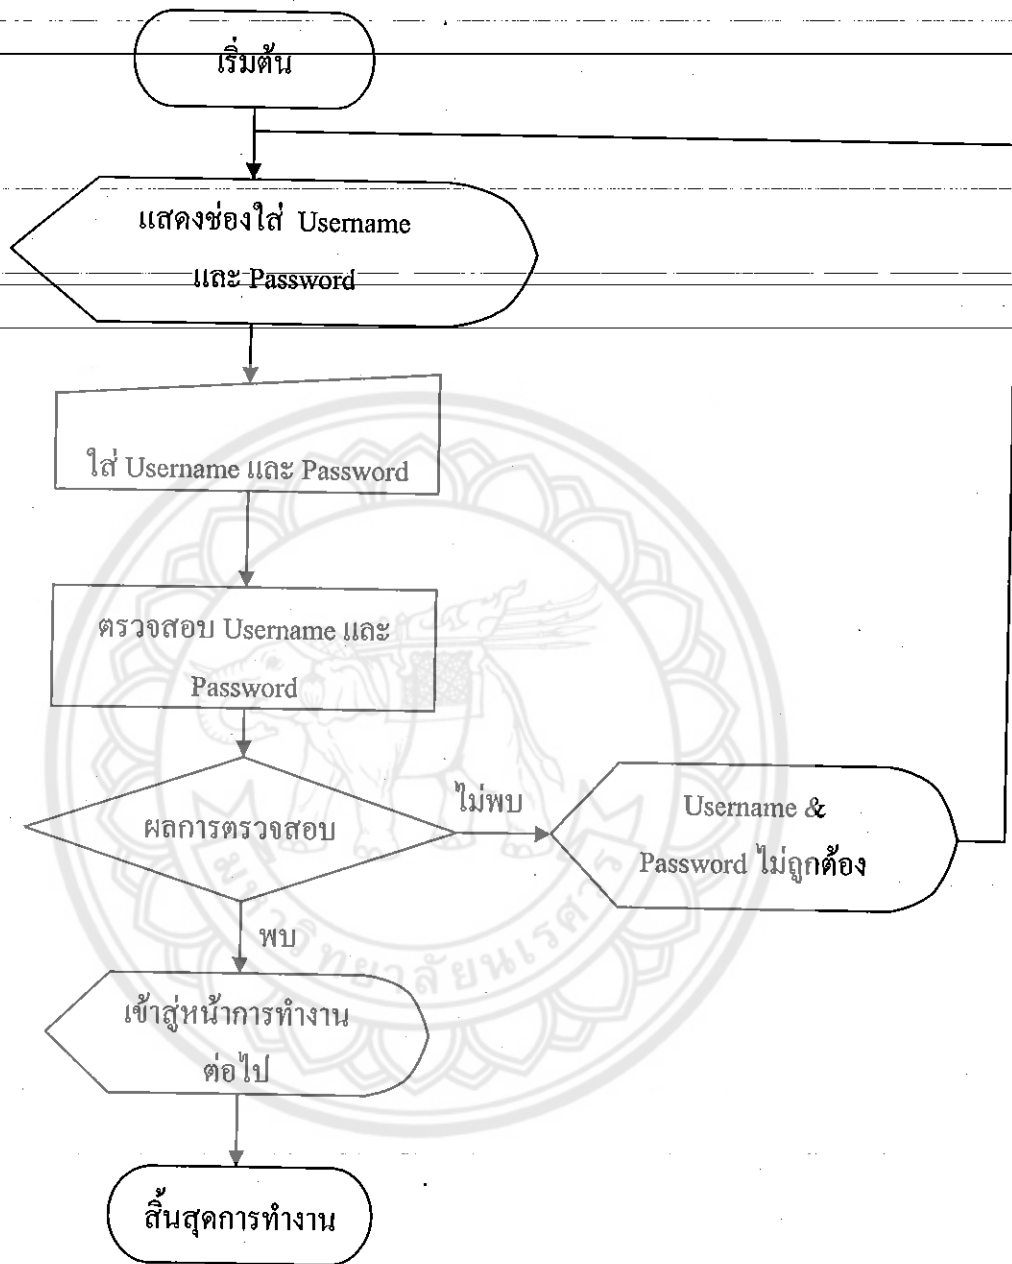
เริ่มต้น

แสดงช่องใส่ Username และ Password

ใส่ Username และ Password

ตรวจสอบ Username และ Password

ผลการตรวจสอบ

ไม่พบ

Username & Password ไม่ถูกต้อง

พบ

เข้าสู่หน้าการทำงานต่อไป

สิ้นสุดการทำงาน

มหาวิทยาลัยนเรศวร